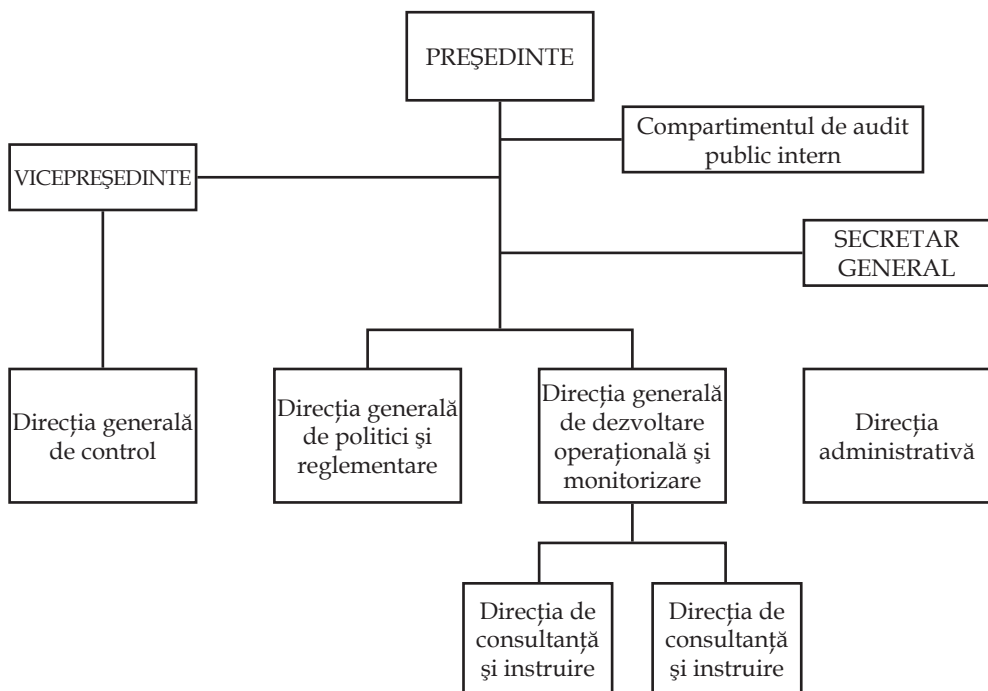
PREŞEDINTE

Compartimentul de audit public intern

VICEPREŞEDINTE

SECRETAR GENERAL

Direcţia generală de control

Direcţia generală de politici şi reglementare

Direcţia generală de dezvoltare operaţională şi monitorizare

Direcţia administrativă

Direcţia de consultanţă şi instruire

Direcţia de consultanţă şi instruire